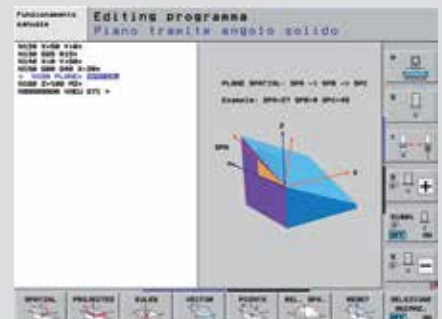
Funzionamento manuale

Editing programma
Piano tramite angolo solido

N120 X+50 Y+80*
N130 G01 X+25*
N140 X+0 Y+20*
N150 G00 Z+0 X-20*
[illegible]
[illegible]
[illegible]

PLANE SPATIAL: SPA -> SPB -> SPC
Esempio: SPA+27 SPB+0 SPC+45

SPA
Z
X

SPATIAL
PROJECTED
EULER
VECTOR
POINTS
REL. SPA.
RESET
SELEZIONE
MACCHINA